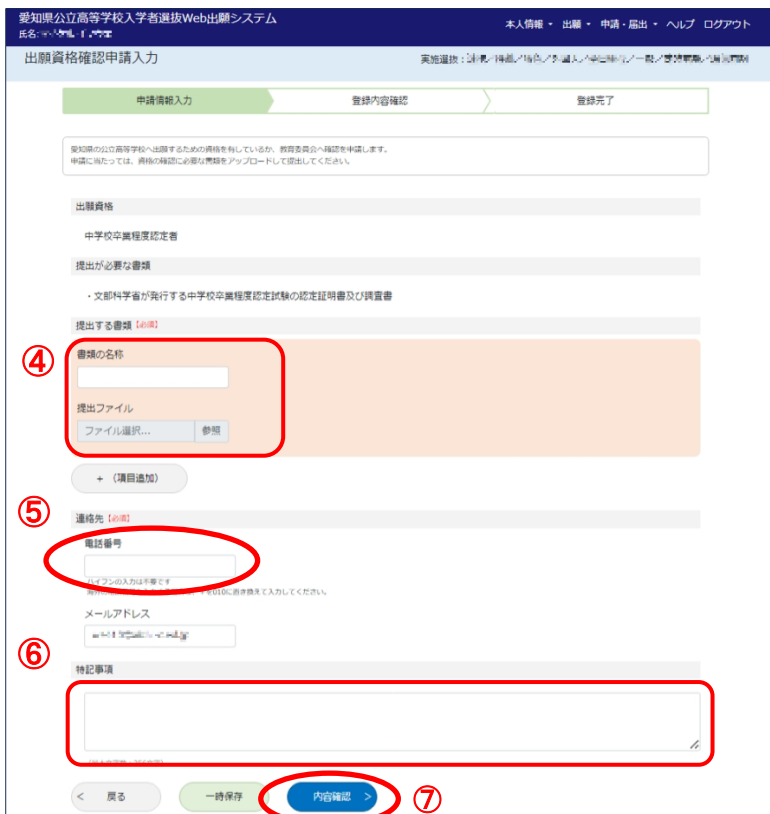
愛知県公立高等学校入学者選抜Web出願システム
氏名：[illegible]

本人情報 ▾ 出願 ▾ 申請・届出 ▾ ヘルプ ログアウト

出願資格確認申請入力

実施選抜：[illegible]

申請情報入力 登録内容確認 登録完了

愛知県の公立高等学校へ出願するための資格を有しているか、教育委員会へ確認を申請します。
申請に当たっては、資格の確認に必要な書類をアップロードして提出してください。

出願資格

中学校卒業程度認定者

提出が必要な書類

・文部科学省が発行する中学校卒業程度認定試験の認定証明書及び調査書

提出する書類【必須】

④

書類の名称

提出ファイル

ファイル選択... 参照

＋（項目追加）

⑤

連絡先【必須】

電話番号

ハイフンの入力は不要です
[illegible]を010に置き換えて入力してください。

メールアドレス

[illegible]

⑥

特記事項

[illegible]

＜ 戻る 一時保存 内容確認 ＞ ⑦